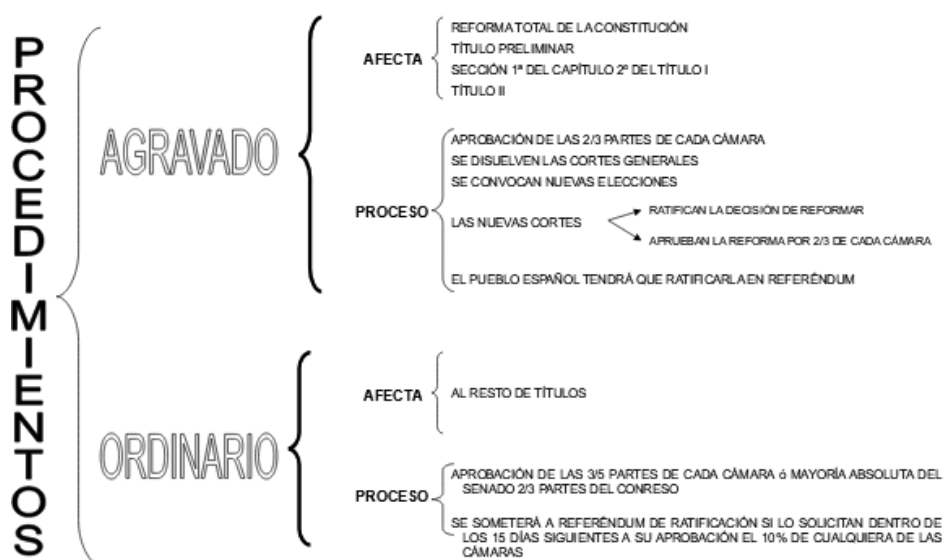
PROCEDIMIENTOS

AGRAVADO

AFECTA

REFORMA TOTAL DE LA CONSTITUCIÓN
TÍTULO PRELIMINAR
SECCIÓN 1ª DEL CAPÍTULO 2º DEL TÍTULO I
TÍTULO II

PROCESO

APROBACIÓN DE LAS 2/3 PARTES DE CADA CÁMARA
SE DISUELVEN LAS CORTES GENERALES
SE CONVOCAN NUEVAS ELECCIONES
LAS NUEVAS CORTES
RATIFICAN LA DECISIÓN DE REFORMAR
APRUEBAN LA REFORMA POR 2/3 DE CADA CÁMARA
EL PUEBLO ESPAÑOL TENDRÁ QUE RATIFICARLA EN REFERÉNDUM

ORDINARIO

AFECTA

AL RESTO DE TÍTULOS

PROCESO

APROBACIÓN DE LAS 3/5 PARTES DE CADA CÁMARA ó MAYORÍA ABSOLUTA DEL SENADO 2/3 PARTES DEL CONRESO

SE SOMETERÁ A REFERÉNDUM DE RATIFICACIÓN SI LO SOLICITAN DENTRO DE LOS 15 DÍAS SIGUIENTES A SU APROBACIÓN EL 10% DE CUALQUIERA DE LAS CÁMARAS